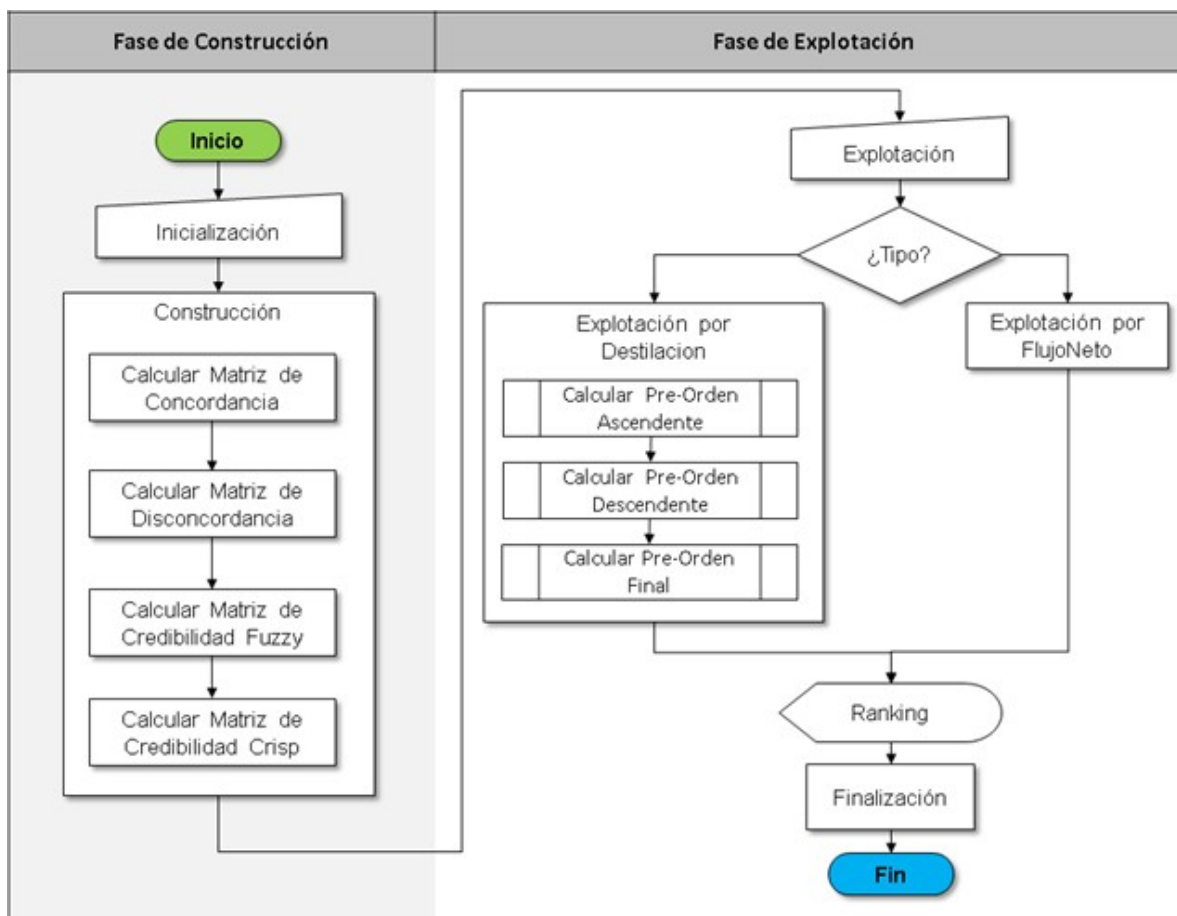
Fase de Construcción

Inicio

Inicialización

Construcción

Calcular Matriz de Concordancia

Calcular Matriz de Disconcordancia

Calcular Matriz de Credibilidad Fuzzy

Calcular Matriz de Credibilidad Crisp

Fase de Explotación

Explotación

¿Tipo?

Explotación por Destilacion

Calcular Pre-Orden Ascendente

Calcular Pre-Orden Descendente

Calcular Pre-Orden Final

Explotación por FlujoNeto

Ranking

Finalización

Fin